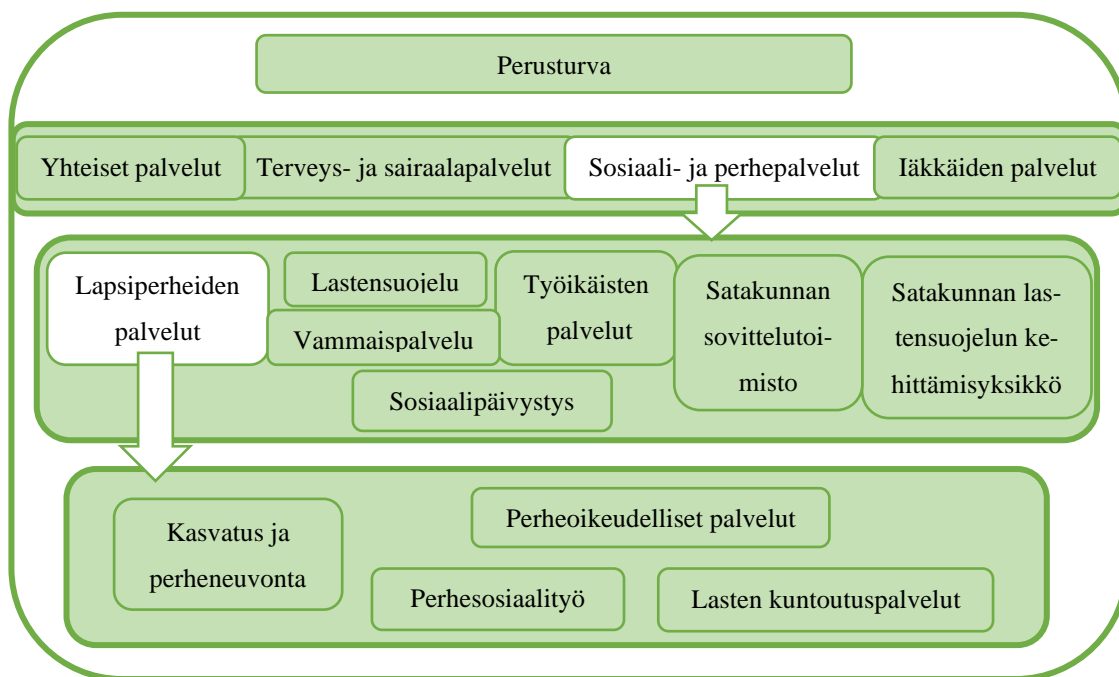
Perusturva

Yhteiset palvelut

Terveys- ja sairaalapalvelut

Sosiaali- ja perhepalvelut

Iäkkäiden palvelut

Lapsiperheiden palvelut

Lastensuojelu

Vammaispalvelu

Työikäisten palvelut

Satakunnan sovittelutoimisto

Satakunnan lastensuojelun kehittämisyksikkö

Sosiaalipäivystys

Kasvatus ja perheneuvonta

Perheoikeudelliset palvelut

Perhesosiaalityö

Lasten kuntoutuspalvelut